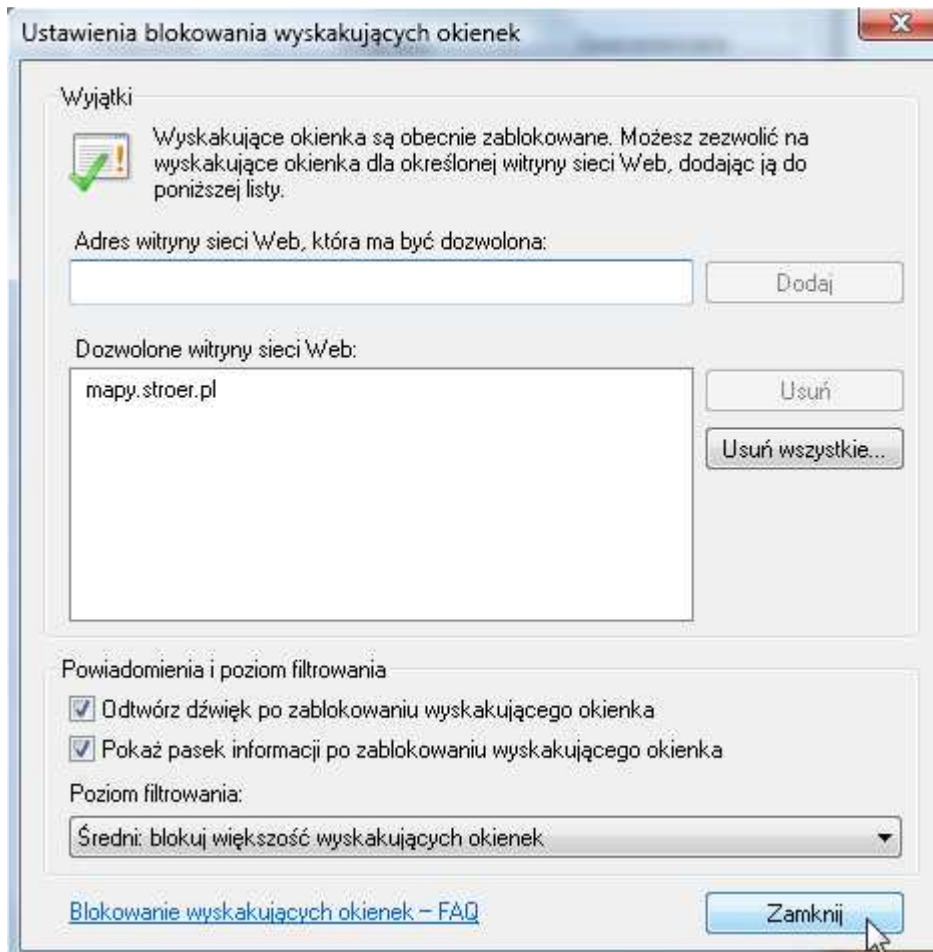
Ustawienia blokowania wyskakujących okienek

Wyjątki

Wyskakujące okienka są obecnie zablokowane. Możesz zezwolić na wyskakujące okienka dla określonej witryny sieci Web, dodając ją do poniższej listy.

Adres witryny sieci Web, która ma być dozwolona:

Dodaj

Dozwolone witryny sieci Web:

mapy.stroer.pl

Usuń

Usuń wszystkie...

Powiadomienia i poziom filtrowania

Odtwórz dźwięk po zablokowaniu wyskakującego okienka

Pokaż pasek informacji po zablokowaniu wyskakującego okienka

Poziom filtrowania:

Średni: blokuj większość wyskakujących okienek

Blokowanie wyskakujących okienek – FAQ

Zamknij